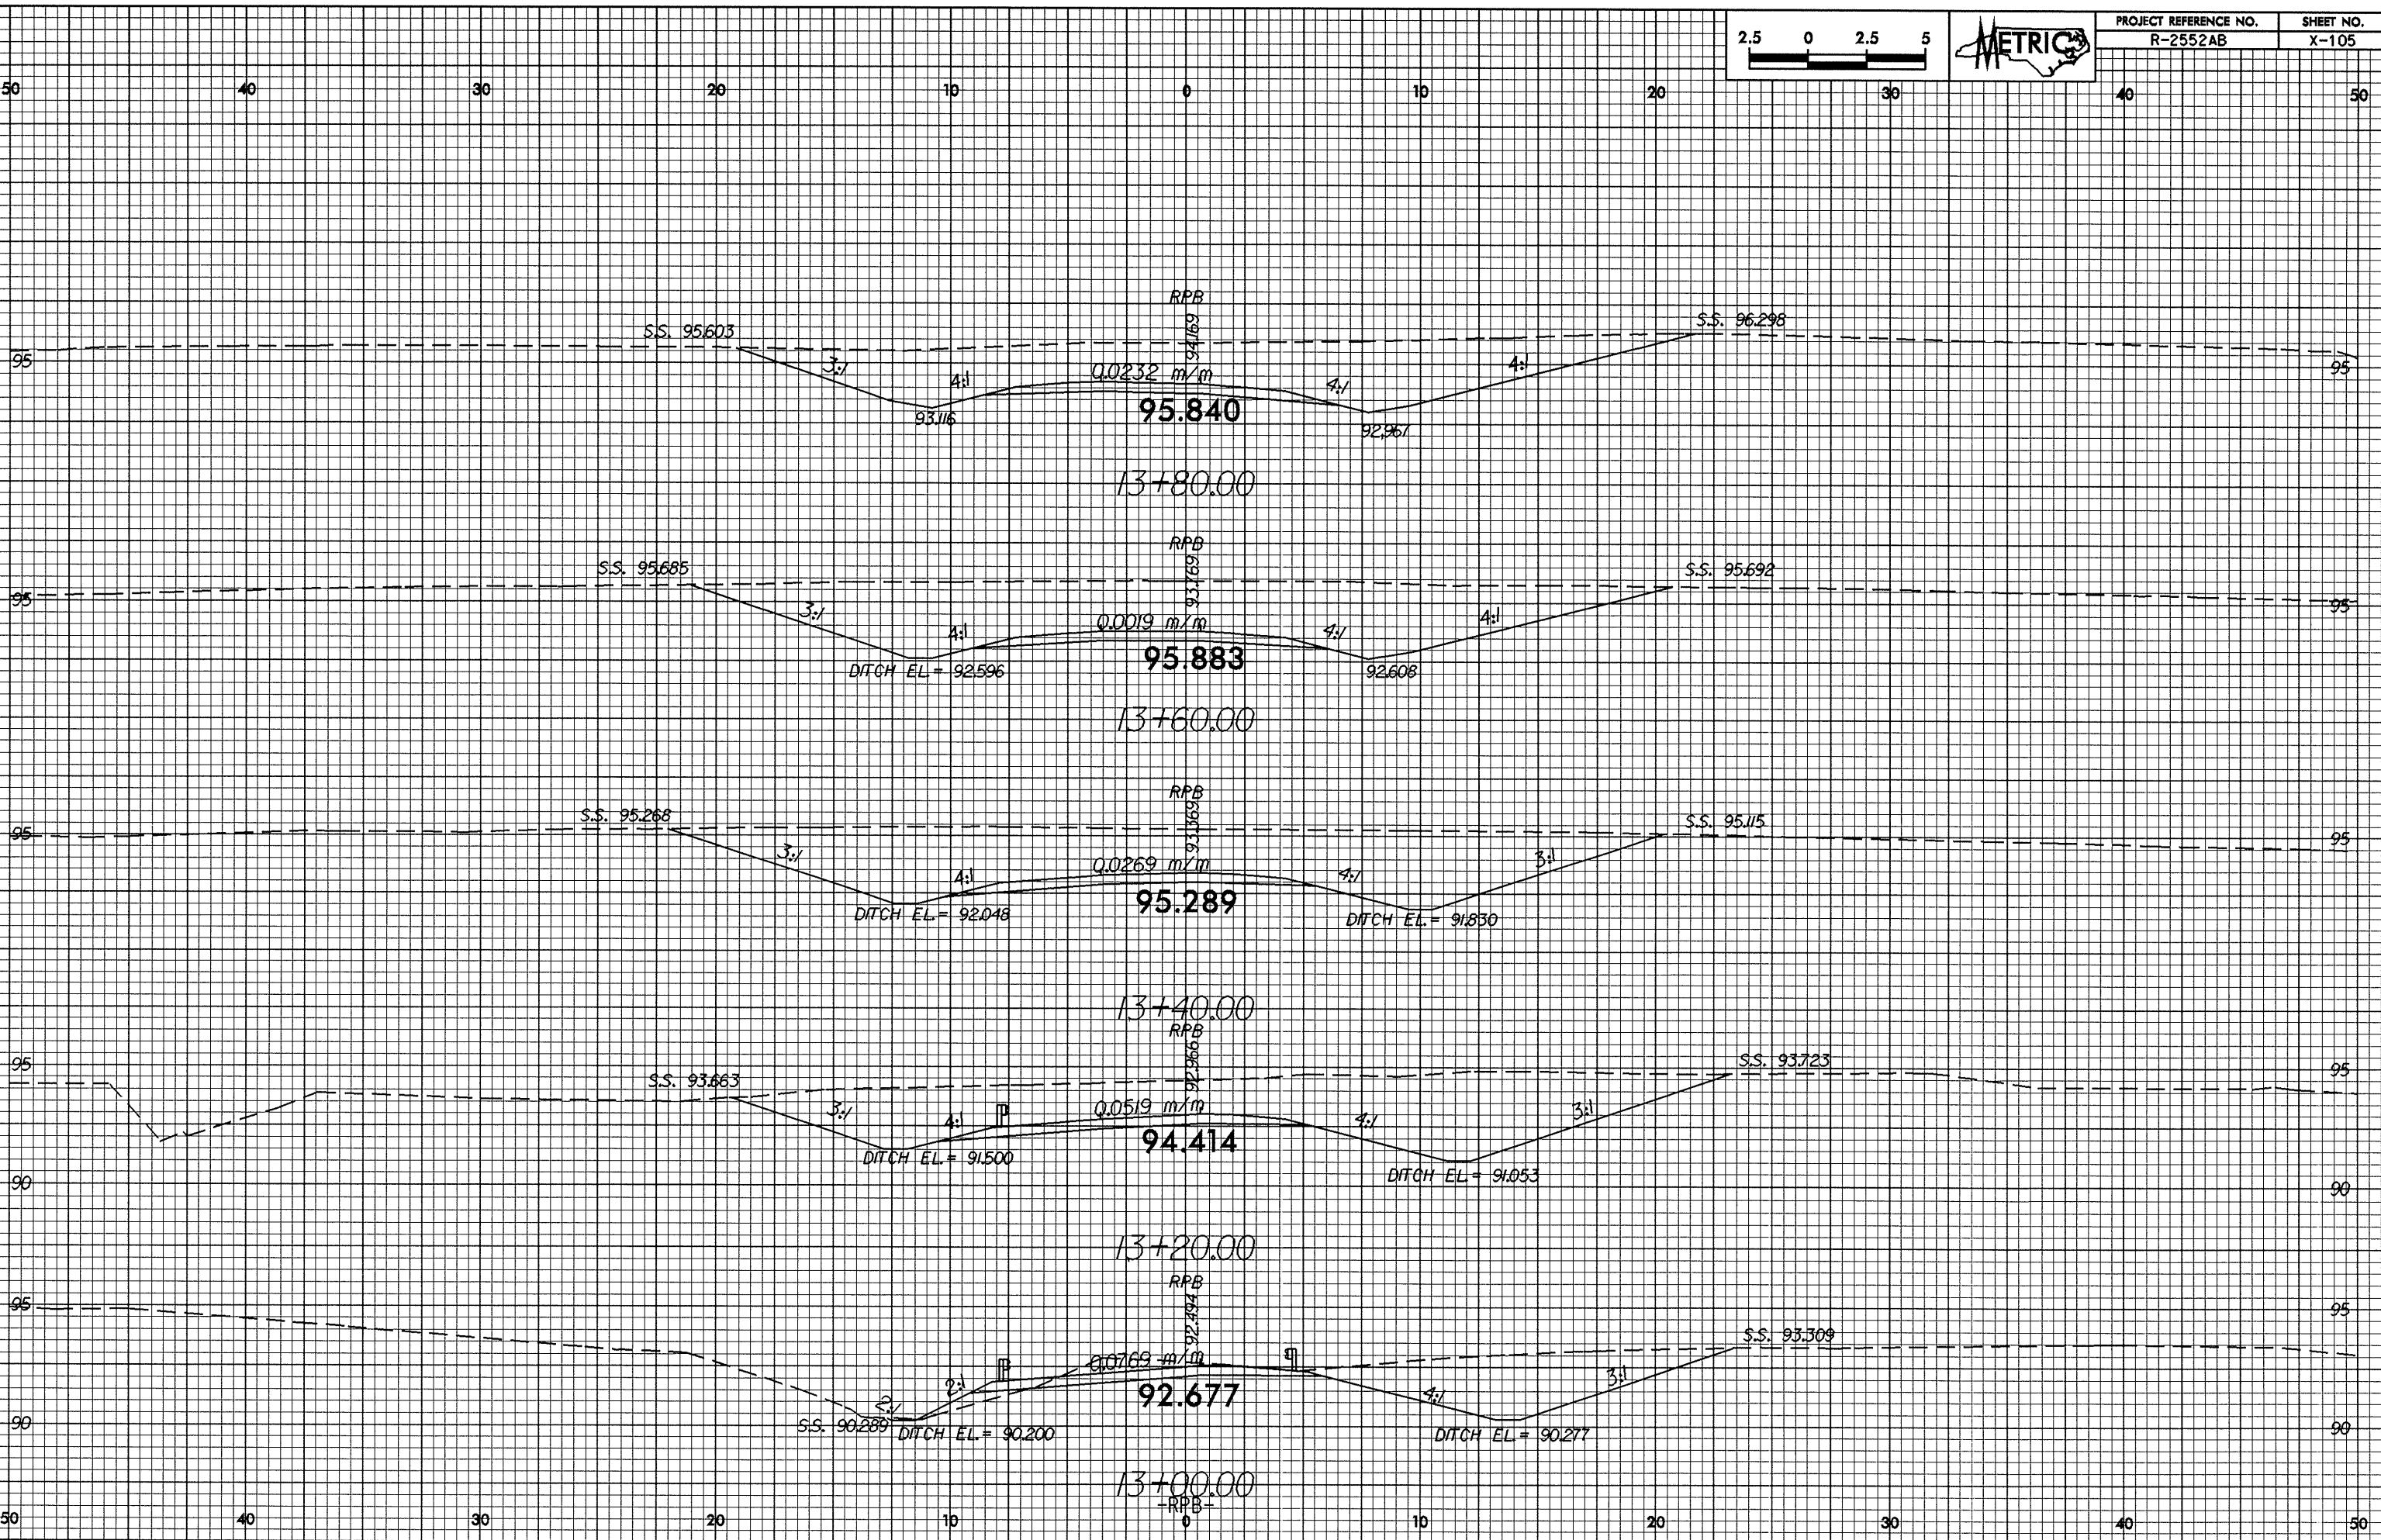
2.5 0 2.5 5

METRIC

| PROJECT REFERENCE NO. | SHEET NO. |
|---|---|
| R-2552AB | X-105 |

50 40 30 20 10 0 10 20 30 40 50

RPB
94.169
S.S. 95.603
S.S. 96.298
95
3:1
4:1
0.0232 m/m
4:1
4:1
95
93.116
95.840
92.961
13+80.00

RPB
93.769
S.S. 95.685
S.S. 95.692
95
3:1
4:1
0.0019 m/m
4:1
4:1
95
DITCH EL.= 92.596
95.883
92.608
13+60.00

RPB
93.369
S.S. 95.268
S.S. 95.115
95
3:1
4:1
0.0269 m/m
4:1
3:1
95
DITCH EL.= 92.048
95.289
DITCH EL.= 91.830
13+40.00

RPB
92.966
95
S.S. 93.663
S.S. 93.723
95
3:1
4:1
0.0519 m/m
4:1
3:1
94.414
DITCH EL.= 91.500
DITCH EL.= 91.053
90
90
13+20.00

RPB
92.494
95
95
S.S. 93.309
0.0769 m/m
2:1
2:1
3:1
92.677
4:1
90
S.S. 90.289
DITCH EL.= 90.200
DITCH EL.= 90.277
90
13+00.00
-RPB-

50 40 30 20 10 0 10 20 30 40 50